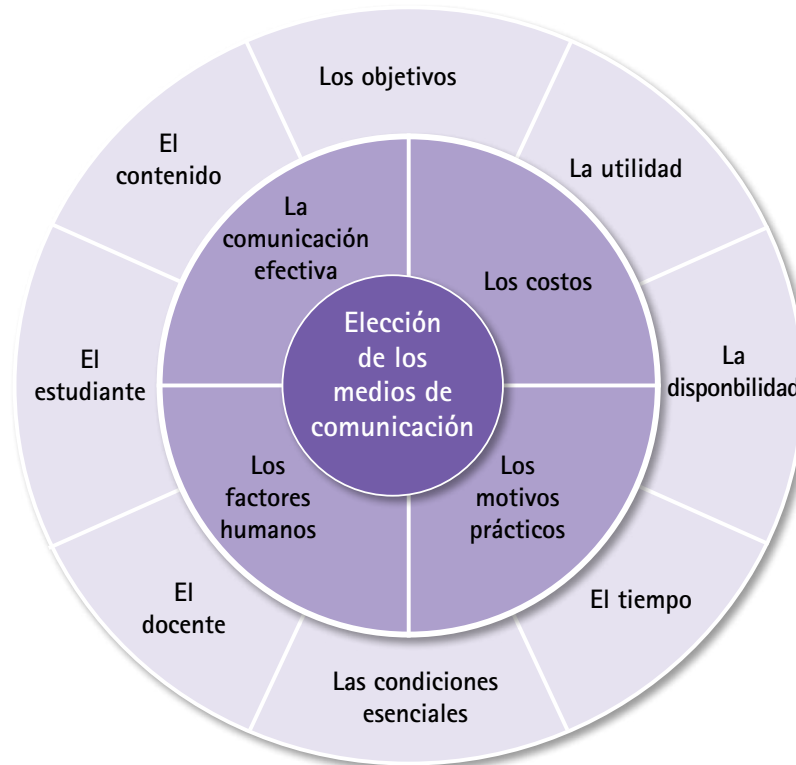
Elección de los medios de comunicación

La comunicación efectiva

Los costos

Los factores humanos

Los motivos prácticos

Los objetivos

La utilidad

La disponbilidad

El tiempo

Las condiciones esenciales

El docente

El estudiante

El contenido